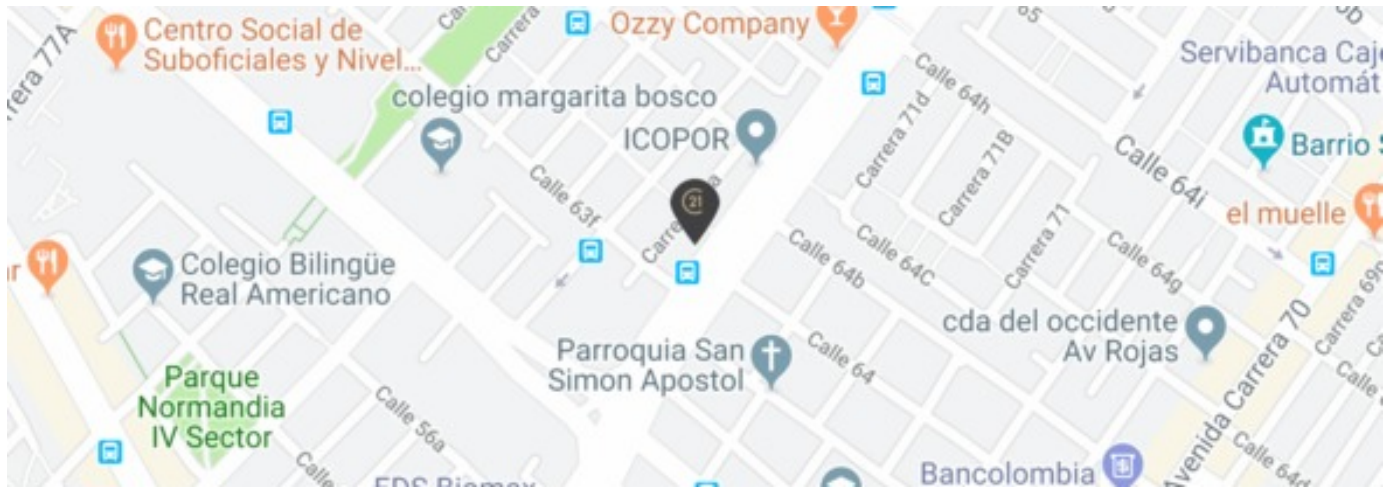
rera 77A

Centro Social de Suboficiales y Nivel...

Carrera

Carrera

Ozzy Company

65

Servibanca Caje Automát

colegio margarita bosco

ICOPOR

Calle 64h

Carrera 71d

Carrera 71B

Calle 64i

Barrio S

Calle 63f

21

Carrera

Carrera 71

el muelle

Calle 64C

Calle 64b

Calle 64g

Colegio Bilingüe Real Americano

cda del occidente Av Rojas

Avenida Carrera 70

Carrera 69

Calle

Parroquia San Simon Apostol

Calle 64

Parque Normandia IV Sector

Calle 56a

Calle

EDS Biomax

Bancolombia

Calle 64d

r